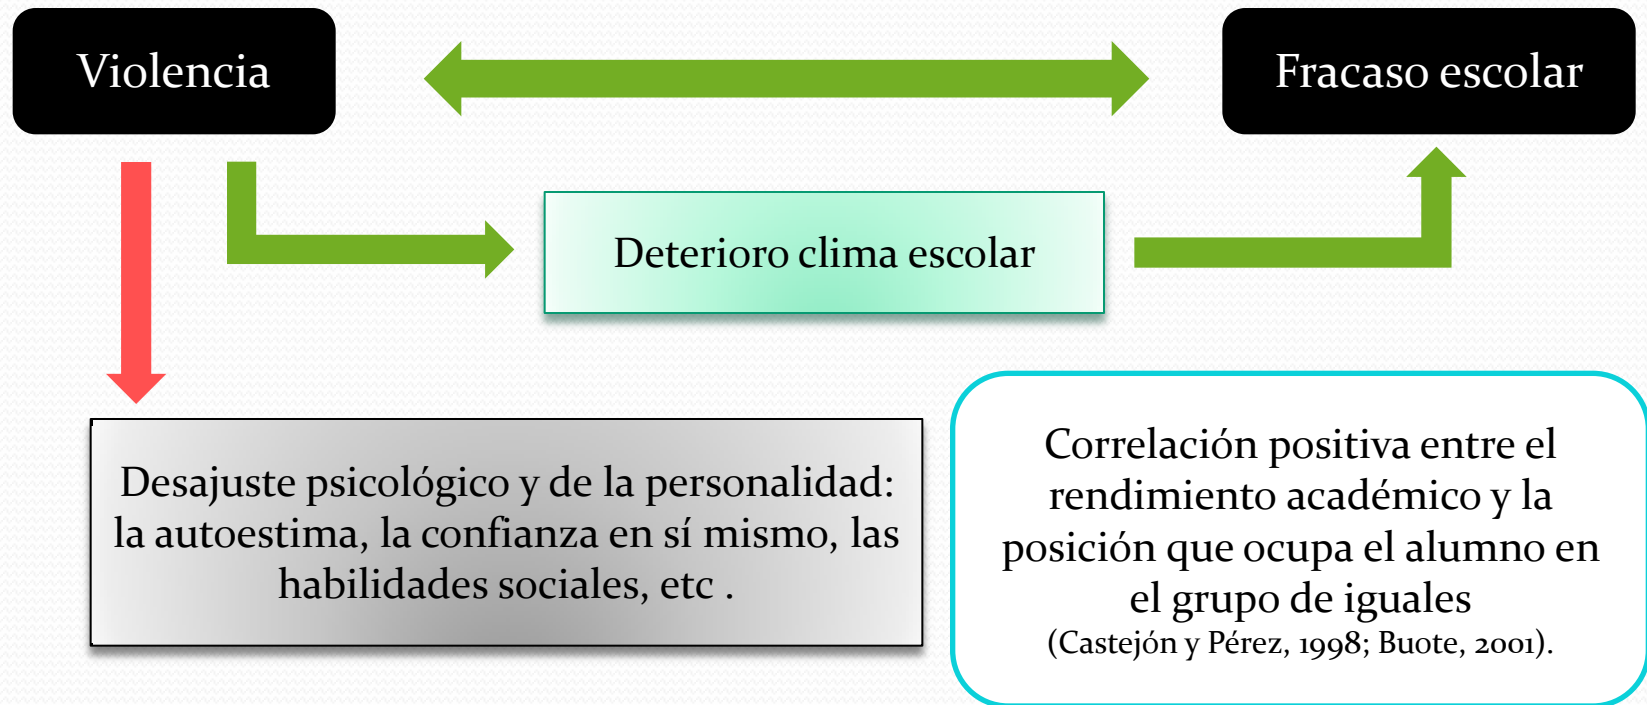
Violencia

Fracaso escolar

Deterioro clima escolar

Desajuste psicológico y de la personalidad: la autoestima, la confianza en sí mismo, las habilidades sociales, etc .

Correlación positiva entre el rendimiento académico y la posición que ocupa el alumno en el grupo de iguales
(Castejón y Pérez, 1998; Buote, 2001).